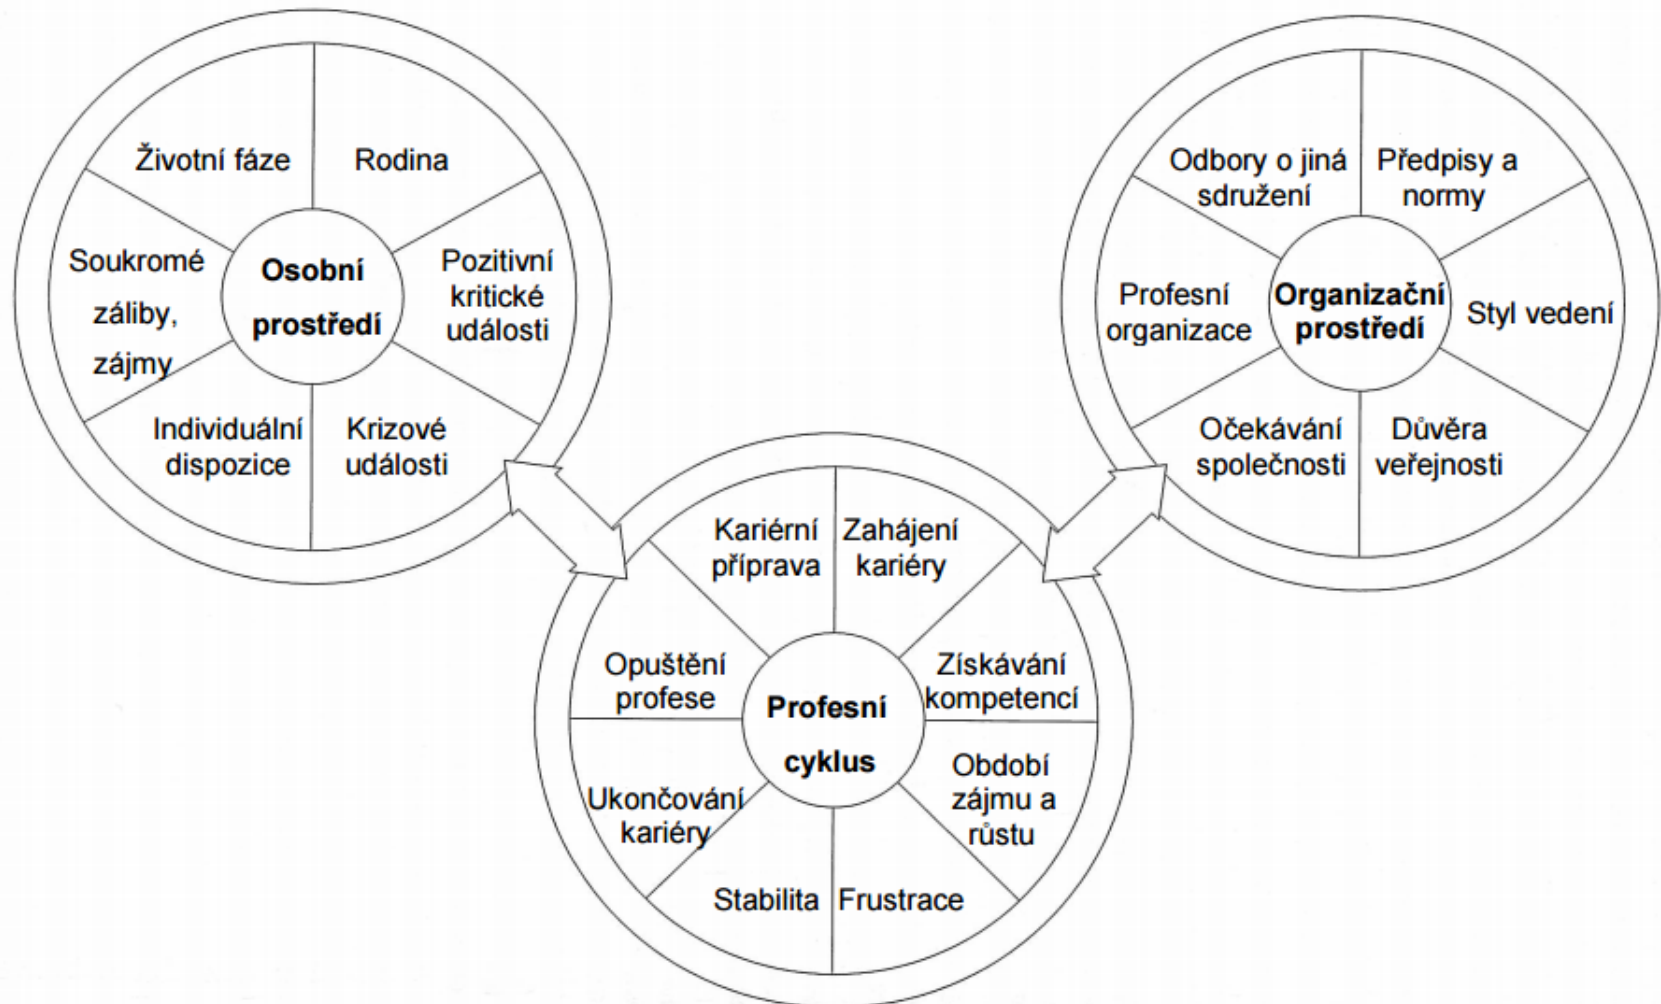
Životní fáze
Rodina
Soukromé záliby, zájmy
Osobní prostředí
Pozitivní kritické události
Individuální dispozice
Krizové události

Odbory o jiná sdružení
Předpisy a normy
Profesní organizace
Organizační prostředí
Styl vedení
Očekávání společnosti
Důvěra veřejnosti

Kariérní příprava
Zahájení kariéry
Opuštění profese
Profesní cyklus
Získávání kompetencí
Ukončování kariéry
Období zájmu a růstu
Stabilita
Frustrace